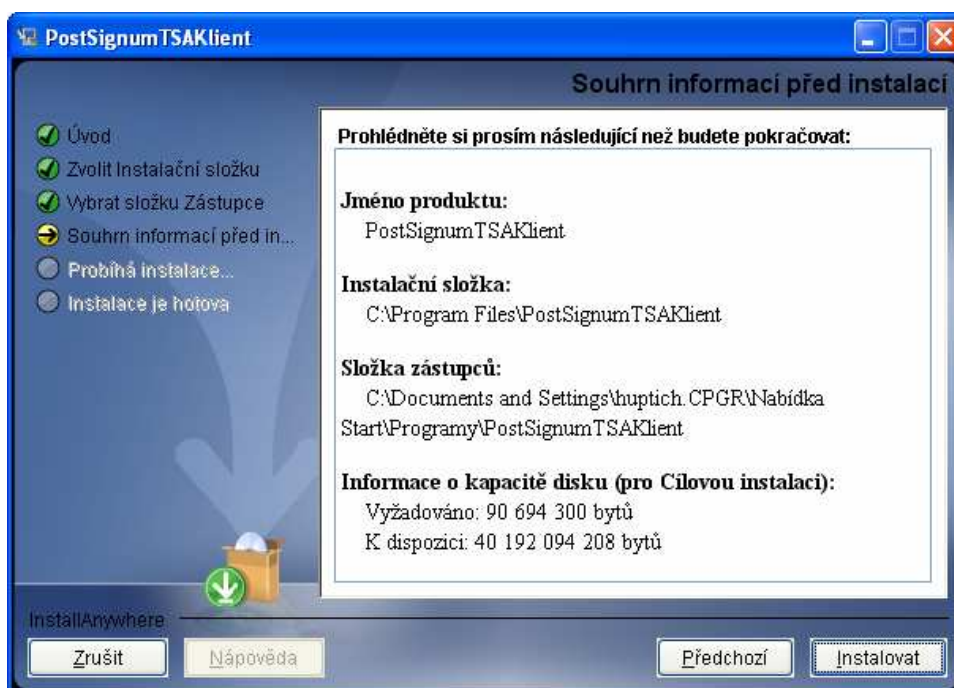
PostSignumTSAKlient

Souhrn informací před instalací

Úvod
Zvolit Instalační složku
Vybrat složku Zástupce
Souhrn informací před in...
Probíhá instalace...
Instalace je hotova

Prohlédněte si prosím následující než budete pokračovat:

Jméno produktu:
PostSignumTSAKlient

Instalační složka:
C:\Program Files\PostSignumTSAKlient

Složka zástupců:
C:\Documents and Settings\huptich.CPGR\Nabídka Start\Programy\PostSignumTSAKlient

Informace o kapacitě disku (pro Cílovou instalaci):
Vyžadováno: 90 694 300 bytů
K dispozici: 40 192 094 208 bytů

InstallAnywhere

Zrušit
Nápověda
Předchozí
Instalovat